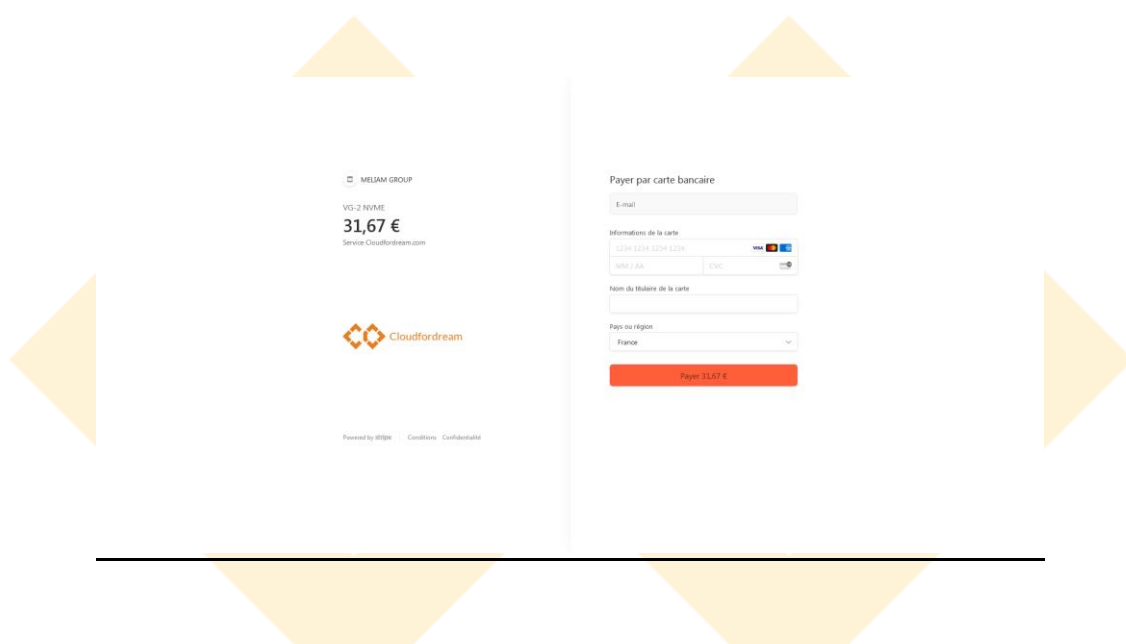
MELIAM GROUP

VG-2 NVME

31,67 €

Service Cloudfordream.com

Cloudfordream

Powered by stripe | Conditions Confidentialité

Payer par carte bancaire

E-mail

Informations de la carte

1234 1234 1234 1234

MM / AA

CVC

Nom du titulaire de la carte

Pays ou région

France

Payer 31,67 €